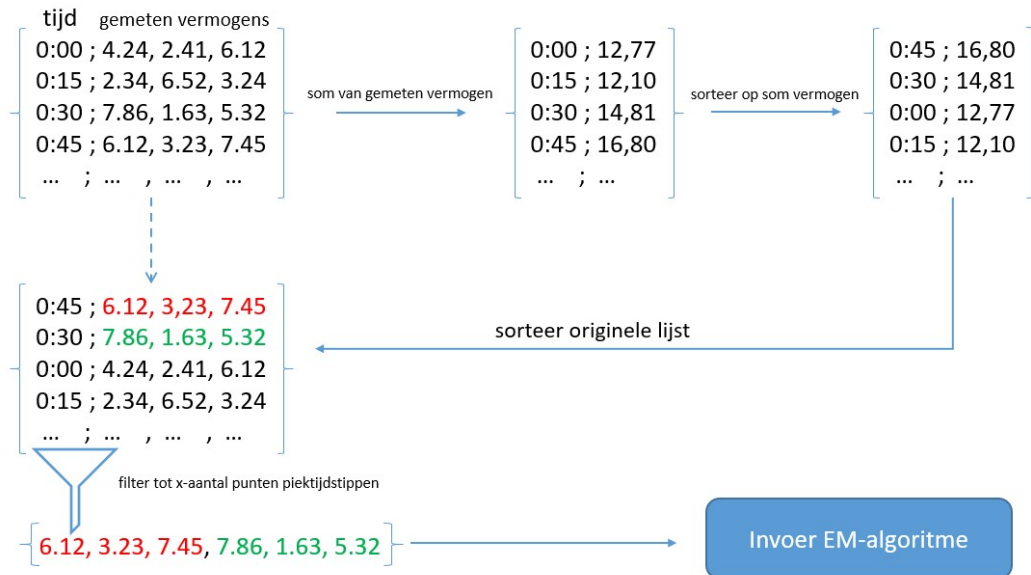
tijd gemeten vermogens

0:00 ; 4.24, 2.41, 6.12
0:15 ; 2.34, 6.52, 3.24
0:30 ; 7.86, 1.63, 5.32
0:45 ; 6.12, 3.23, 7.45
... ; ... , ... , ...

som van gemeten vermogen

0:00 ; 12,77
0:15 ; 12,10
0:30 ; 14,81
0:45 ; 16,80
... ; ...

sorteer op som vermogen

0:45 ; 16,80
0:30 ; 14,81
0:00 ; 12,77
0:15 ; 12,10
... ; ...

sorteer originele lijst

0:45 ; 6.12, 3,23, 7.45
0:30 ; 7.86, 1.63, 5.32
0:00 ; 4.24, 2.41, 6.12
0:15 ; 2.34, 6.52, 3.24
... ; ... , ... , ...

filter tot x-aantal punten piektijdstippen

6.12, 3.23, 7.45, 7.86, 1.63, 5.32

Invoer EM-algoritme